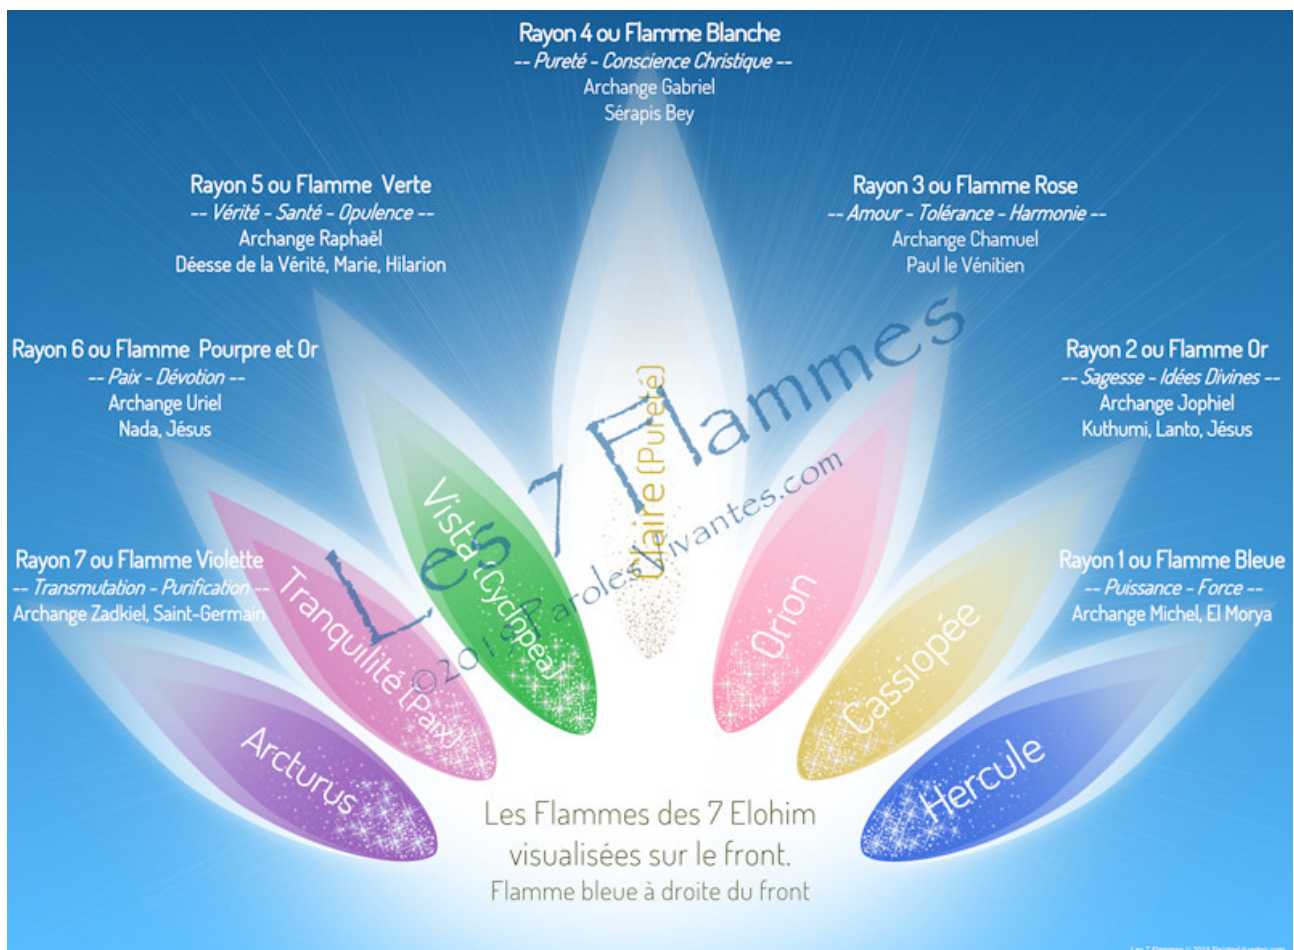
Rayon 4 ou Flamme Blanche
-- Pureté - Conscience Christique --
Archange Gabriel
Sérapis Bey

Rayon 5 ou Flamme Verte
-- Vérité - Santé - Opulence --
Archange Raphaël
Déesse de la Vérité, Marie, Hilarion

Rayon 3 ou Flamme Rose
-- Amour - Tolérance - Harmonie --
Archange Chamuel
Paul le Vénitien

Rayon 6 ou Flamme Pourpre et Or
-- Paix - Dévotion --
Archange Uriel
Nada, Jésus

Rayon 2 ou Flamme Or
-- Sagesse - Idées Divines --
Archange Jophiel
Kuthumi, Lanto, Jésus

Rayon 7 ou Flamme Violette
-- Transmutation - Purification --
Archange Zadkiel, Saint-Germain

Rayon 1 ou Flamme Bleue
-- Puissance - Force --
Archange Michel, El Morya

Les 7 Flammes
©2019 ParolesVivantes.com

Arcturus
Tranquilité (Paix)
Vista (Cyclopea)
Claire (Pureté)
Orion
Cassiopée
Hercule

Les Flammes des 7 Elohim
visualisées sur le front.
Flamme bleue à droite du front

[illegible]